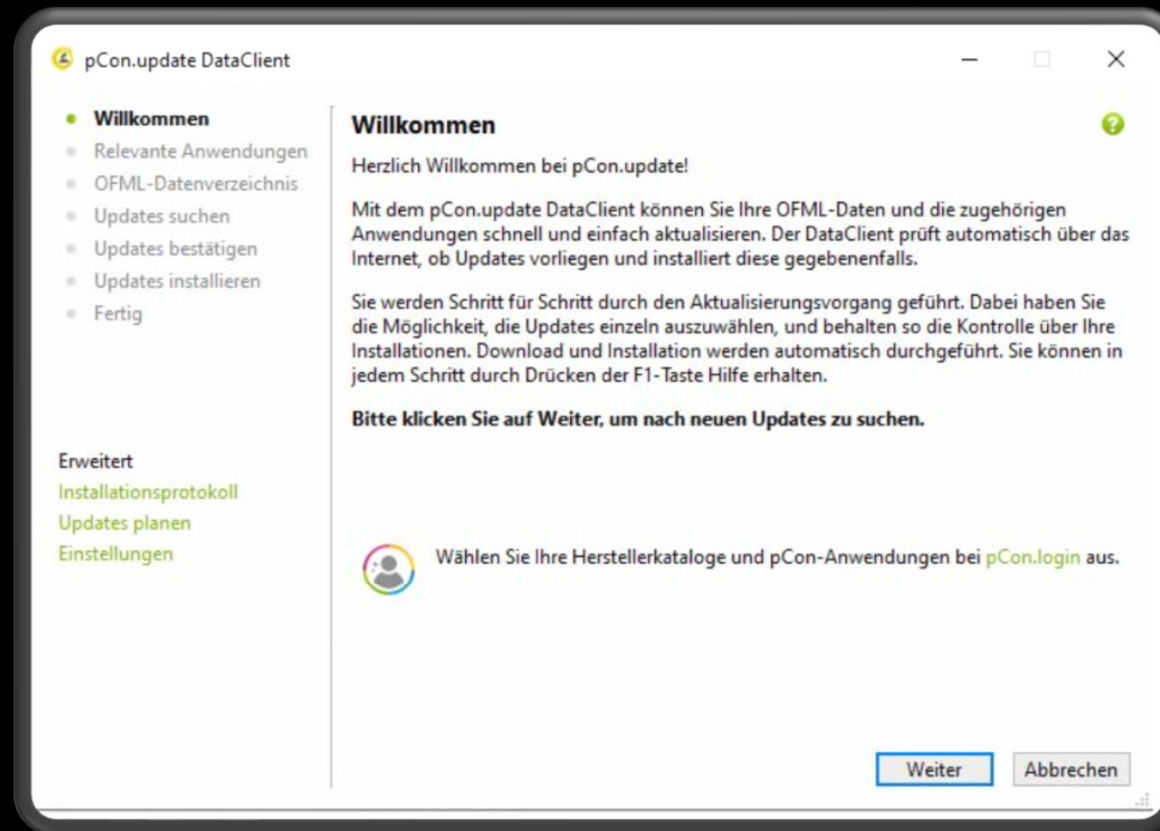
pCon.update DataClient

Willkommen
Relevante Anwendungen
OFML-Datenverzeichnis
Updates suchen
Updates bestätigen
Updates installieren
Fertig

Willkommen

Herzlich Willkommen bei pCon.update!

Mit dem pCon.update DataClient können Sie Ihre OFML-Daten und die zugehörigen Anwendungen schnell und einfach aktualisieren. Der DataClient prüft automatisch über das Internet, ob Updates vorliegen und installiert diese gegebenenfalls.

Sie werden Schritt für Schritt durch den Aktualisierungsvorgang geführt. Dabei haben Sie die Möglichkeit, die Updates einzeln auszuwählen, und behalten so die Kontrolle über Ihre Installationen. Download und Installation werden automatisch durchgeführt. Sie können in jedem Schritt durch Drücken der F1-Taste Hilfe erhalten.

Bitte klicken Sie auf Weiter, um nach neuen Updates zu suchen.

Erweitert
Installationsprotokoll
Updates planen
Einstellungen

Wählen Sie Ihre Herstellerkataloge und pCon-Anwendungen bei pCon.login aus.

Weiter
Abbrechen